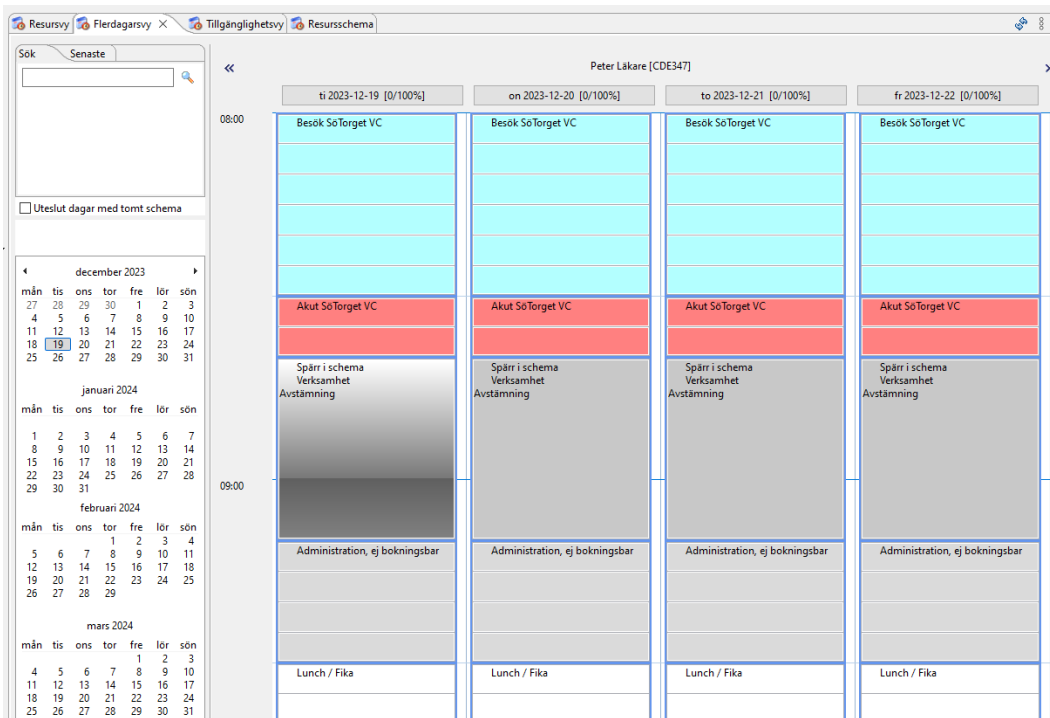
Resursvy | Flerdagarsvy × | Tillgänglighetsvy | Resursschema

Sök | Senaste

☐ Uteslut dagar med tomt schema

◂ december 2023 ▸

| mån | tis | ons | tor | fre | lör | sön |
|---|---|---|---|---|---|---|
| 27 | 28 | 29 | 30 | 1 | 2 | 3 |
| 4 | 5 | 6 | 7 | 8 | 9 | 10 |
| 11 | 12 | 13 | 14 | 15 | 16 | 17 |
| 18 | 19 | 20 | 21 | 22 | 23 | 24 |
| 25 | 26 | 27 | 28 | 29 | 30 | 31 |

januari 2024

| mån | tis | ons | tor | fre | lör | sön |
|---|---|---|---|---|---|---|
| 1 | 2 | 3 | 4 | 5 | 6 | 7 |
| 8 | 9 | 10 | 11 | 12 | 13 | 14 |
| 15 | 16 | 17 | 18 | 19 | 20 | 21 |
| 22 | 23 | 24 | 25 | 26 | 27 | 28 |
| 29 | 30 | 31 | | | | |

februari 2024

| mån | tis | ons | tor | fre | lör | sön |
|---|---|---|---|---|---|---|
| | | | 1 | 2 | 3 | 4 |
| 5 | 6 | 7 | 8 | 9 | 10 | 11 |
| 12 | 13 | 14 | 15 | 16 | 17 | 18 |
| 19 | 20 | 21 | 22 | 23 | 24 | 25 |
| 26 | 27 | 28 | 29 | | | |

mars 2024

| mån | tis | ons | tor | fre | lör | sön |
|---|---|---|---|---|---|---|
| | | | | 1 | 2 | 3 |
| 4 | 5 | 6 | 7 | 8 | 9 | 10 |
| 11 | 12 | 13 | 14 | 15 | 16 | 17 |
| 18 | 19 | 20 | 21 | 22 | 23 | 24 |
| 25 | 26 | 27 | 28 | 29 | 30 | 31 |

«

Peter Läkare [CDE347]

| | ti 2023-12-19 [0/100%] | on 2023-12-20 [0/100%] | to 2023-12-21 [0/100%] | fr 2023-12-22 [0/100%] |
|---|---|---|---|---|
| 08:00 | Besök SöTorget VC | Besök SöTorget VC | Besök SöTorget VC | Besök SöTorget VC |
| | Akut SöTorget VC | Akut SöTorget VC | Akut SöTorget VC | Akut SöTorget VC |
| | Spärr i schema Verksamhet Avstämning | Spärr i schema Verksamhet Avstämning | Spärr i schema Verksamhet Avstämning | Spärr i schema Verksamhet Avstämning |
| 09:00 | | | | |
| | Administration, ej bokningsbar | Administration, ej bokningsbar | Administration, ej bokningsbar | Administration, ej bokningsbar |
| | Lunch / Fika | Lunch / Fika | Lunch / Fika | Lunch / Fika |